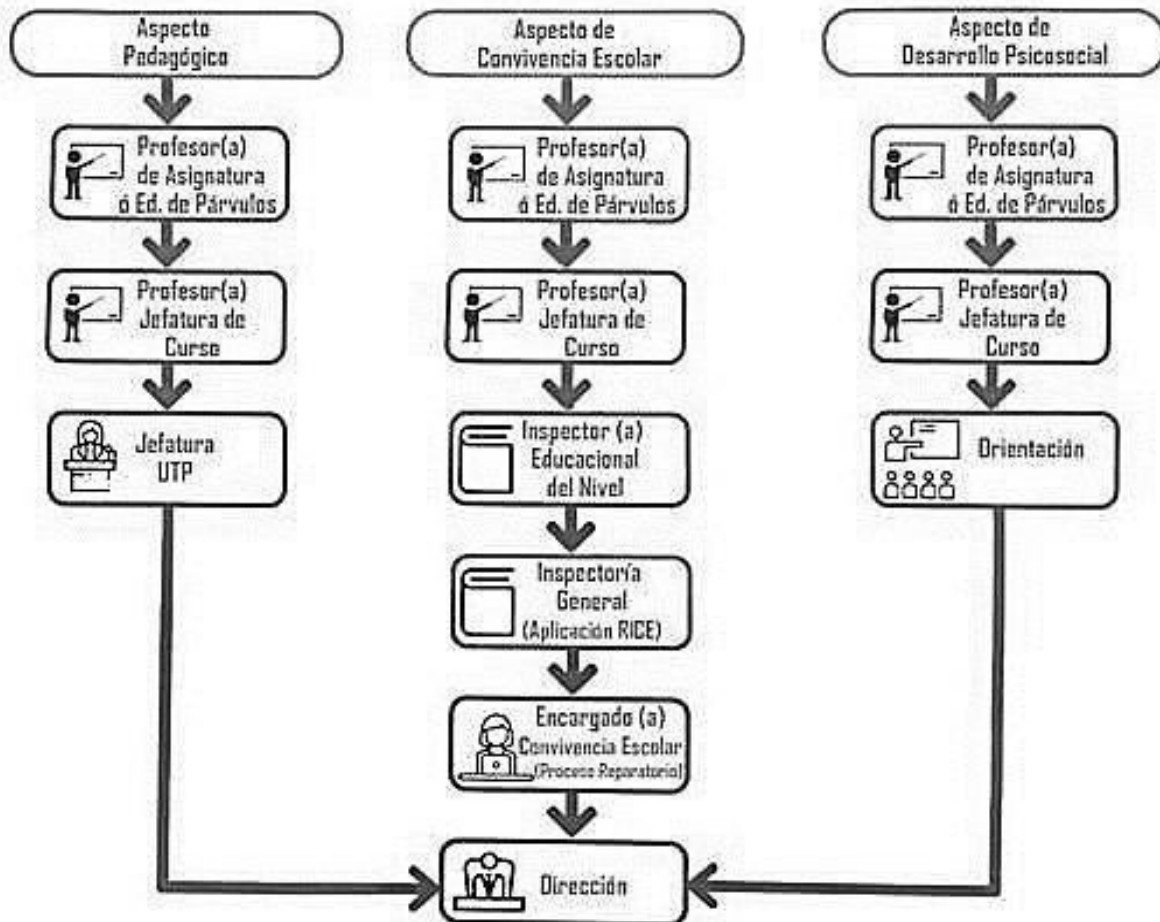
Aspecto Pedagógico

Profesor(a) de Asignatura ó Ed. de Párvulos

Profesor(a) Jefatura de Curso

Jefatura UTP

Aspecto de Convivencia Escolar

Profesor(a) de Asignatura ó Ed. de Párvulos

Profesor(a) Jefatura de Curso

Inspector (a) Educacional del Nivel

Inspectoría General (Aplicación RICE)

Encargado (a) Convivencia Escolar (Proceso Reparatorio)

Aspecto de Desarrollo Psicosocial

Profesor(a) de Asignatura ó Ed. de Párvulos

Profesor(a) Jefatura de Curso

Orientación

Dirección